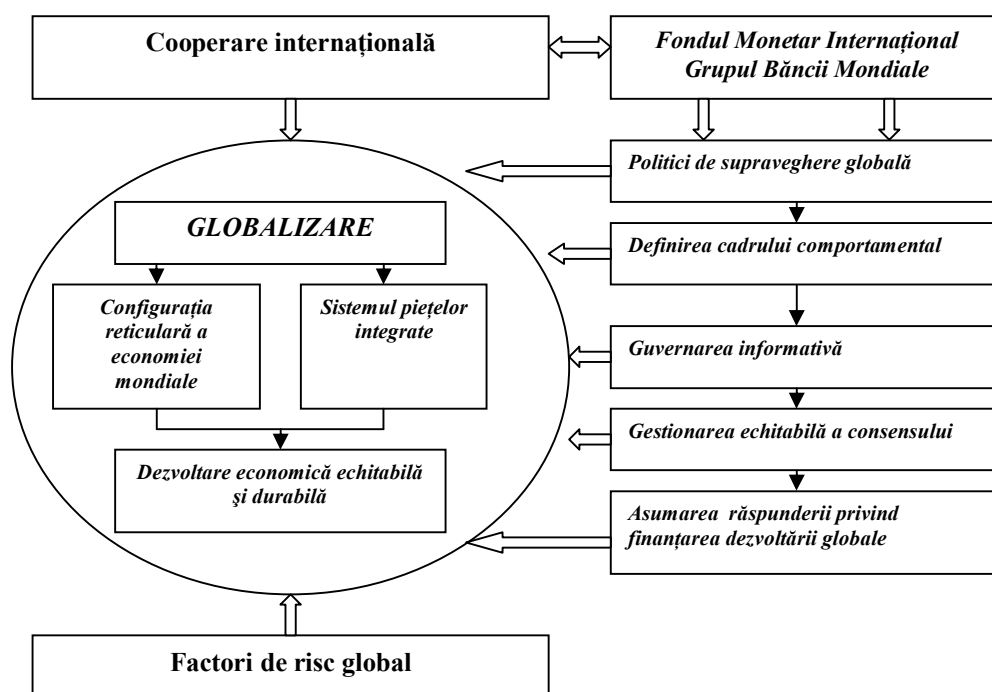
Cooperare internațională

Fondul Monetar Internațional
Grupul Băncii Mondiale

Politici de supraveghere globală

GLOBALIZARE

Definirea cadrului comportamental

Configurația reticulară a economiei mondiale

Sistemul piețelor integrate

Guvernarea informativă

Gestionarea echitabilă a consensului

Dezvoltare economică echitabilă şi durabilă

Asumarea răspunderii privind finanțarea dezvoltării globale

Factori de risc global